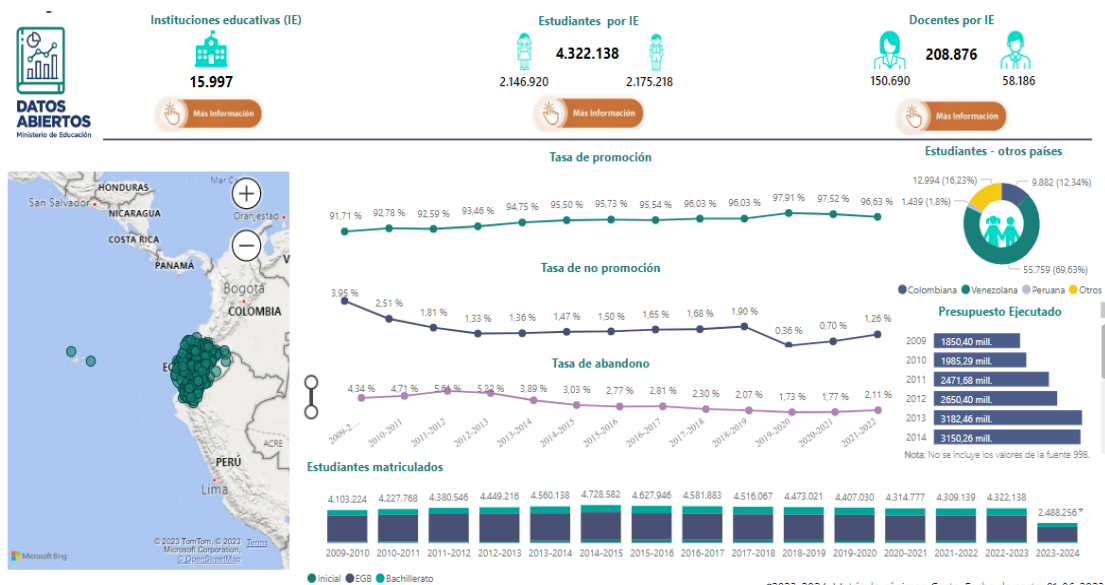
DATOS ABIERTOS
Ministerio de Educación

Instituciones educativas (IE)
15.997
Más Información

Estudiantes por IE
4.322.138
2.146.920
2.175.218
Más Información

Docentes por IE
208.876
150.690
58.186
Más Información

HONDURAS
San Salvador
NICARAGUA
COSTA RICA
PANAMÁ
Bogotá
COLOMBIA
Mar Caribe
Oranjestad
ACRE
PERÚ
Lima
© 2023 TomTom, © 2023 Microsoft Corporation, © OpenStreetMap Terms
Microsoft Bing

Tasa de promoción
91,71 % 92,78 % 92,59 % 93,46 % 94,75 % 95,50 % 95,73 % 95,54 % 96,03 % 96,03 % 97,91 % 97,52 % 96,63 %

Tasa de no promoción
3,95 % 2,51 % 1,81 % 1,33 % 1,36 % 1,47 % 1,50 % 1,65 % 1,68 % 1,90 % 0,36 % 0,70 % 1,26 %

Tasa de abandono
4,34 % 4,71 % 5,66 % 5,22 % 3,89 % 3,03 % 2,77 % 2,81 % 2,30 % 2,07 % 1,73 % 1,77 % 2,11 %
2009-2... 2010-2011 2011-2012 2012-2013 2013-2014 2014-2015 2015-2016 2016-2017 2017-2018 2018-2019 2019-2020 2020-2021 2021-2022

Estudiantes - otros países
12.994 (16,23%)
9.882 (12,34%)
1.439 (1,8%)
55.759 (69,63%)
Colombiana Venezolana Peruana Otros

Presupuesto Ejecutado
| 2009 | 1850,40 mill. |
|---|---|
| 2010 | 1985,29 mill. |
| 2011 | 2471,68 mill. |
| 2012 | 2650,40 mill. |
| 2013 | 3182,46 mill. |
| 2014 | 3150,26 mill. |
Nota: No se incluye los valores de la fuente 998.

Estudiantes matriculados
4.103.224 4.227.768 4.380.546 4.449.216 4.560.138 4.728.582 4.627.946 4.581.883 4.516.067 4.473.021 4.407.030 4.314.777 4.309.139 4.322.138 2.488.256*
2009-2010 2010-2011 2011-2012 2012-2013 2013-2014 2014-2015 2015-2016 2016-2017 2017-2018 2018-2019 2019-2020 2020-2021 2021-2022 2022-2023 2023-2024
Inicial EGB Bachillerato